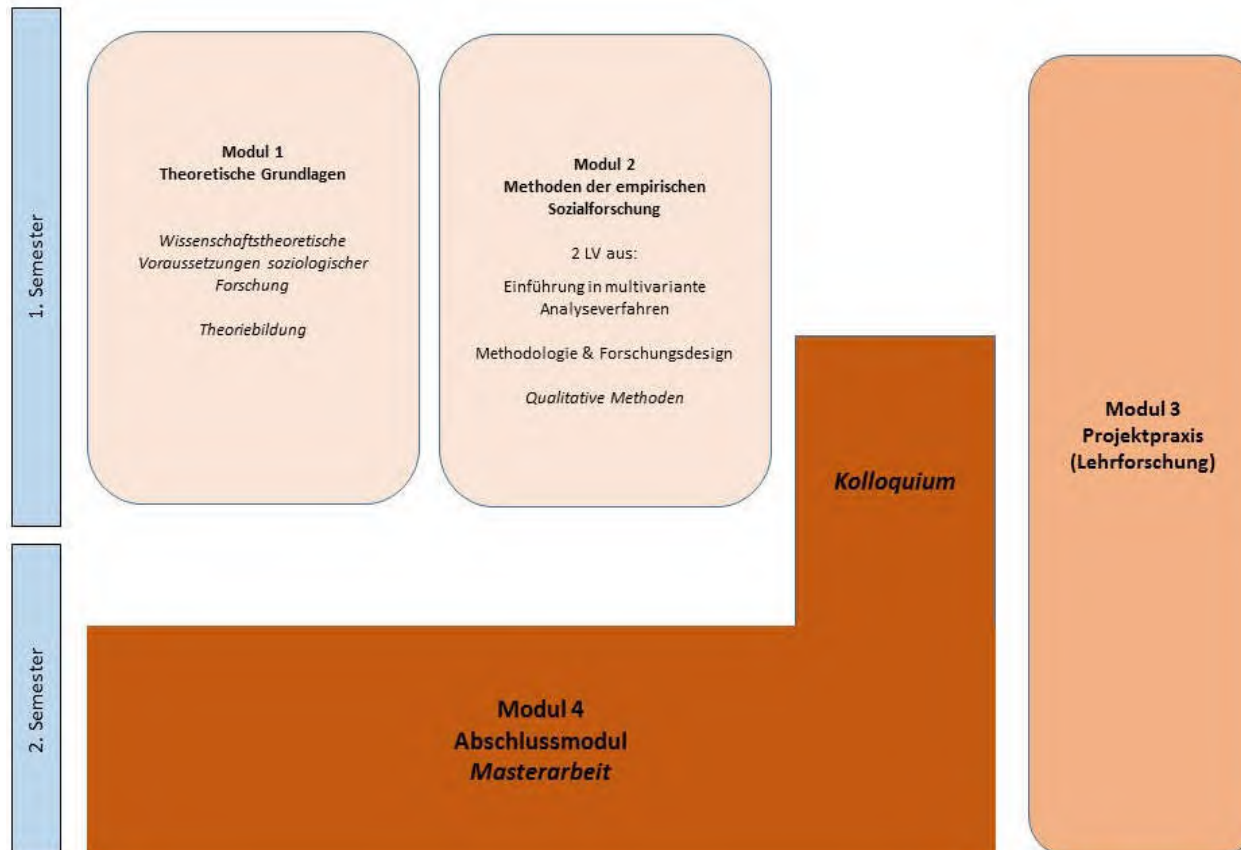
1. Semester

Modul 1
Theoretische Grundlagen

Wissenschaftstheoretische Voraussetzungen soziologischer Forschung

Theoriebildung

Modul 2
Methoden der empirischen Sozialforschung

2 LV aus:

Einführung in multivariante Analyseverfahren

Methodologie & Forschungsdesign

Qualitative Methoden

Modul 3
Projektpraxis
(Lehrforschung)

Kolloquium

2. Semester

Modul 4
Abschlussmodul
Masterarbeit